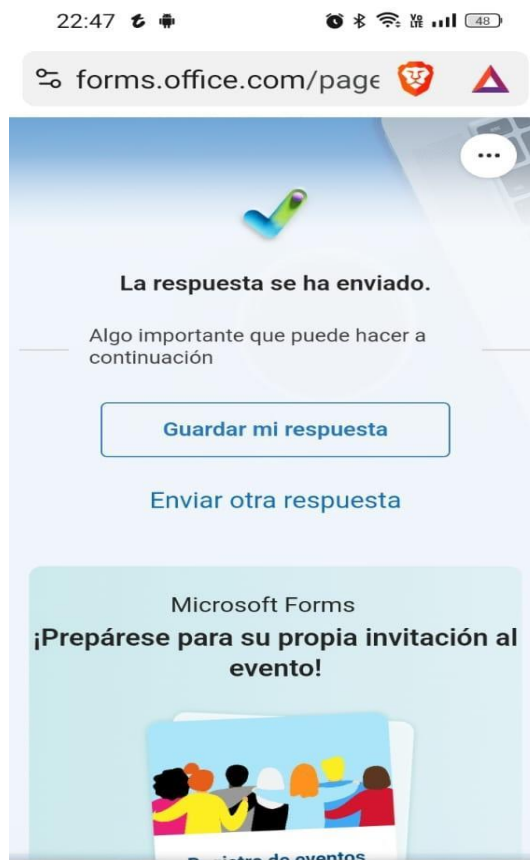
22:47 48

forms.office.com/page

...

La respuesta se ha enviado.

Algo importante que puede hacer a continuación

Guardar mi respuesta

Enviar otra respuesta

Microsoft Forms

¡Prepárese para su propia invitación al evento!

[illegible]